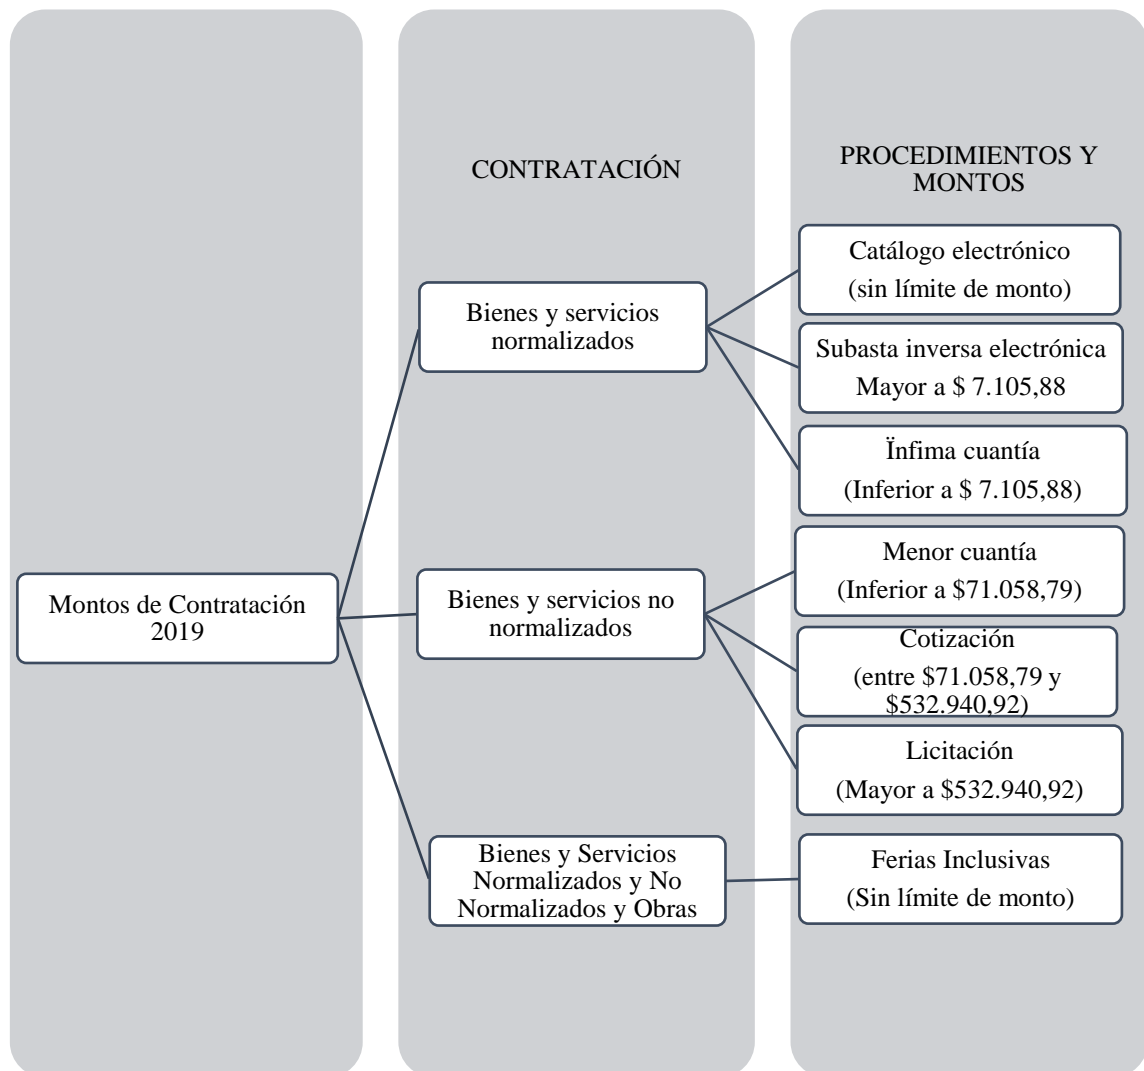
CONTRATACIÓN

PROCEDIMIENTOS Y MONTOS

Montos de Contratación 2019

Bienes y servicios normalizados

Catálogo electrónico (sin límite de monto)

Subasta inversa electrónica Mayor a $ 7.105,88

Ïnfima cuantía (Inferior a $ 7.105,88)

Bienes y servicios no normalizados

Menor cuantía (Inferior a $71.058,79)

Cotización (entre $71.058,79 y $532.940,92)

Licitación (Mayor a $532.940,92)

Bienes y Servicios Normalizados y No Normalizados y Obras

Ferias Inclusivas (Sin límite de monto)